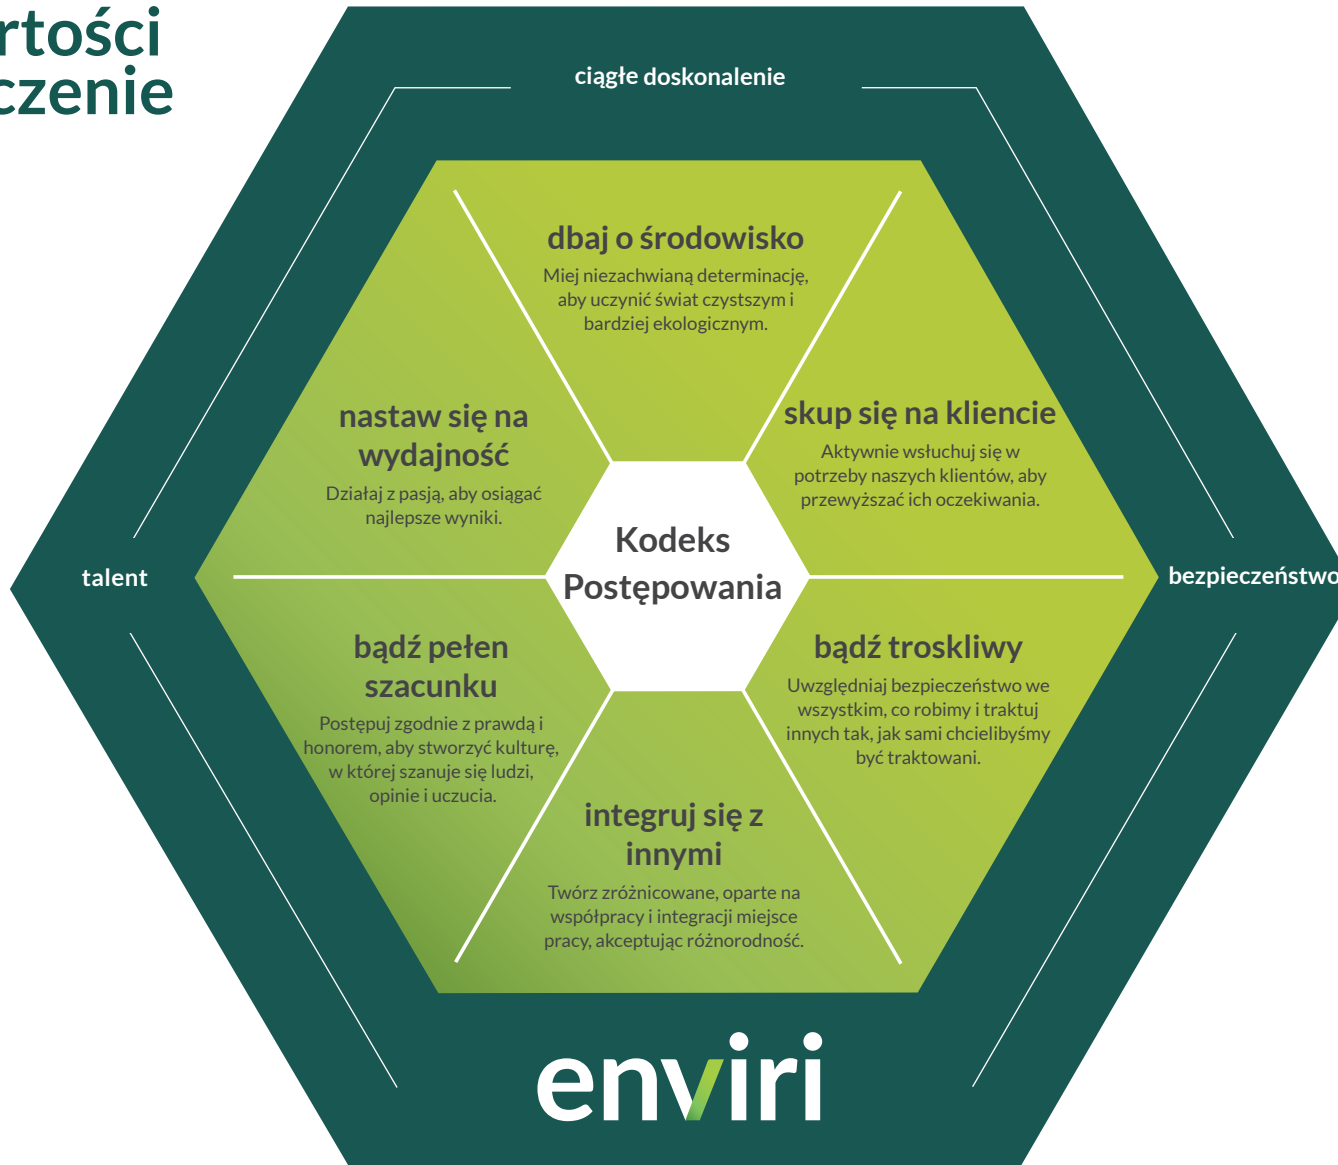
rtości
czenie

ciągłe doskonalenie

dbaj o środowisko
Miej niezachwianą determinację, aby uczynić świat czystszym i bardziej ekologicznym.

nastaw się na wydajność
Działaj z pasją, aby osiągać najlepsze wyniki.

skup się na kliencie
Aktywnie wsłuchuj się w potrzeby naszych klientów, aby przewyższać ich oczekiwania.

talent

Kodeks Postępowania

bezpieczeństwo

bądź pełen szacunku
Postępuj zgodnie z prawdą i honorem, aby stworzyć kulturę, w której szanuje się ludzi, opinie i uczucia.

bądź troskliwy
Uwzględniaj bezpieczeństwo we wszystkim, co robimy i traktuj innych tak, jak sami chcielibyśmy być traktowani.

integruj się z innymi
Twórz zróżnicowane, oparte na współpracy i integracji miejsce pracy, akceptując różnorodność.

enviri